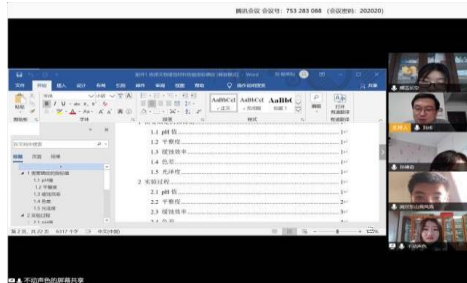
腾讯会议 会议号: 753 283 068 (会议密码: 202020)

文件 开始 插入 设计 布局 引用 邮件 审阅 视图 帮助 操作说明搜索

AaBbCcI AaBbCcI AaBb(

1.1 pH 值
1.2 平整度
1.3 缓蚀效率
1.4 色差
1.5 光泽度
2 实验过程
2.1 pH 值
2.2 平整度
2.3 缓蚀效率
2.4 色差
2.5 光泽度

导航
标题 页面 结果

第 2 页, 共 22 页 6317 个字 中文(中国)

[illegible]

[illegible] 正在讲话的屏幕共享